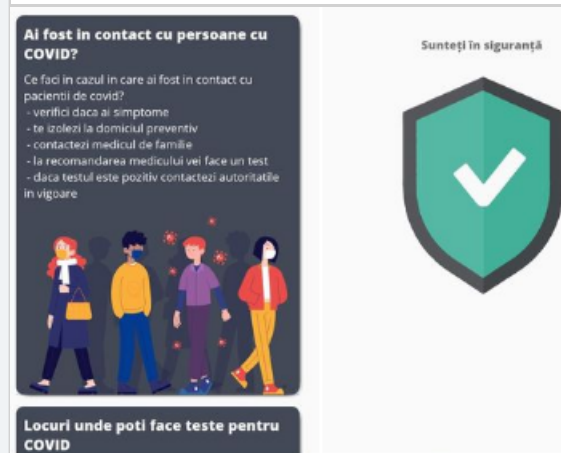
Ai fost in contact cu persoane cu COVID?

Ce faci in cazul in care ai fost in contact cu pacientii de covid?
- verifici daca ai simptome
- te izolezi la domiciul preventiv
- contactezi medicul de familie
- la recomandarea medicului vei face un test
- daca testul este pozitiv contactezi autoritatile in vigoare

Locuri unde poti face teste pentru COVID

Sunteți în siguranță